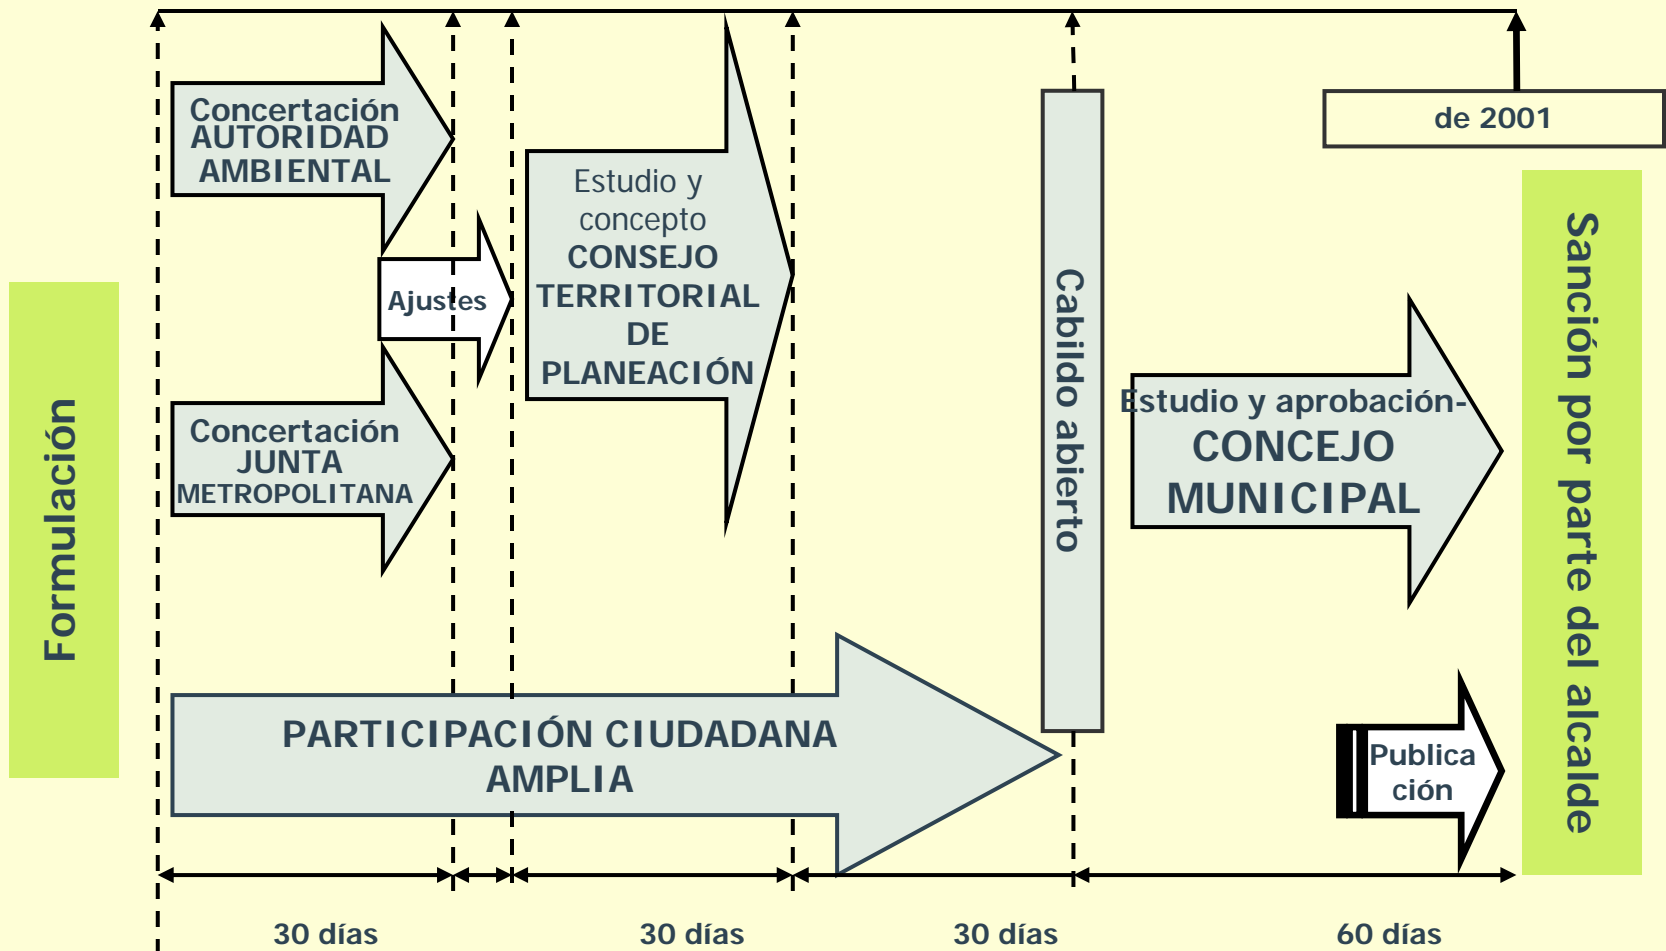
Formulación

Concertación AUTORIDAD AMBIENTAL

Ajustes

Concertación JUNTA METROPOLITANA

Estudio y concepto CONSEJO TERRITORIAL DE PLANEACIÓN

Cabildo abierto

de 2001

Estudio y aprobación- CONCEJO MUNICIPAL

Sanción por parte del alcalde

PARTICIPACIÓN CIUDADANA AMPLIA

Publica ción

30 días

30 días

30 días

60 días